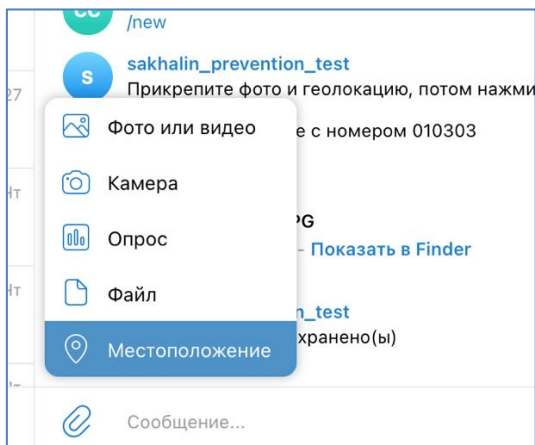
CC
/new

S
sakhalin_prevention_test
Прикрепите фото и геолокацию, потом нажми

27

Фото или видео
е с номером 010303

нт
Камера

Опрос
PG
– Показать в Finder

нт
Файл
n_test

Местоположение
хранено(ы)

Сообщение...